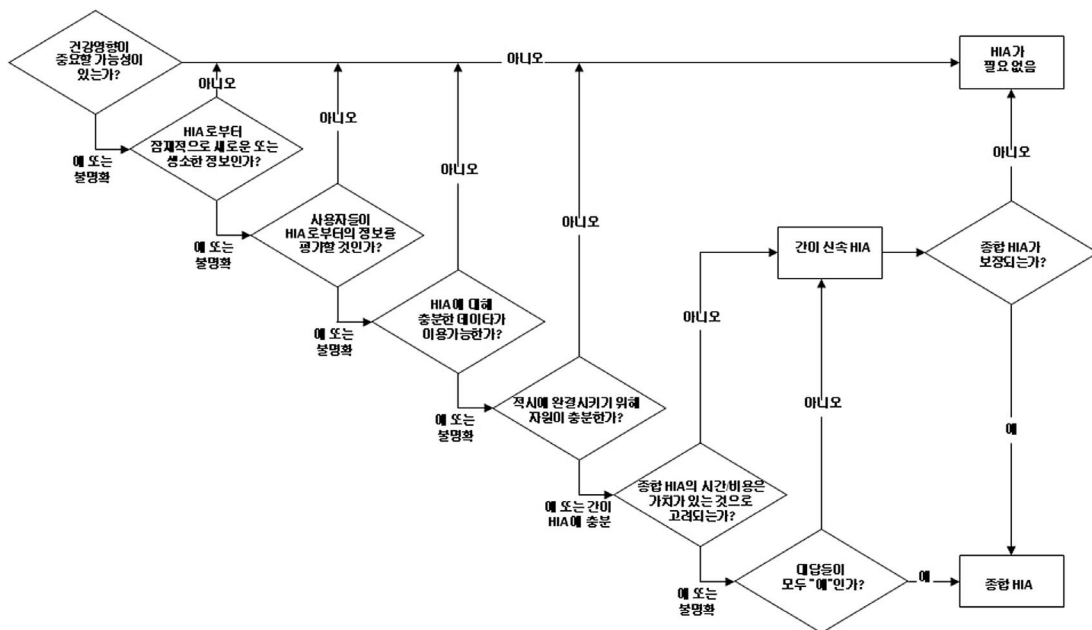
건강영향이 중요할 가능성이 있는가?

아니오

HIA가 필요 없음

아니오

HIA로부터 잠재적으로 새로운 또는 생소한 정보인가?

예 또는 불명확

아니오

사용자들이 HIA로부터의 정보를 평가할 것인가?

예 또는 불명확

아니오

HIA에 대해 충분한 데이타가 이용가능한가?

예 또는 불명확

아니오

적시에 완결시키기 위해 자원이 충분한가?

예 또는 불명확

아니오

간이 신속 HIA

종합 HIA가 보장되는가?

아니오

종합 HIA의 시간/비용은 가치가 있는 것으로 고려되는가?

예 또는 간이 HIA에 충분

아니오

대답들이 모두 "예"인가?

예 또는 불명확

예

종합 HIA

예